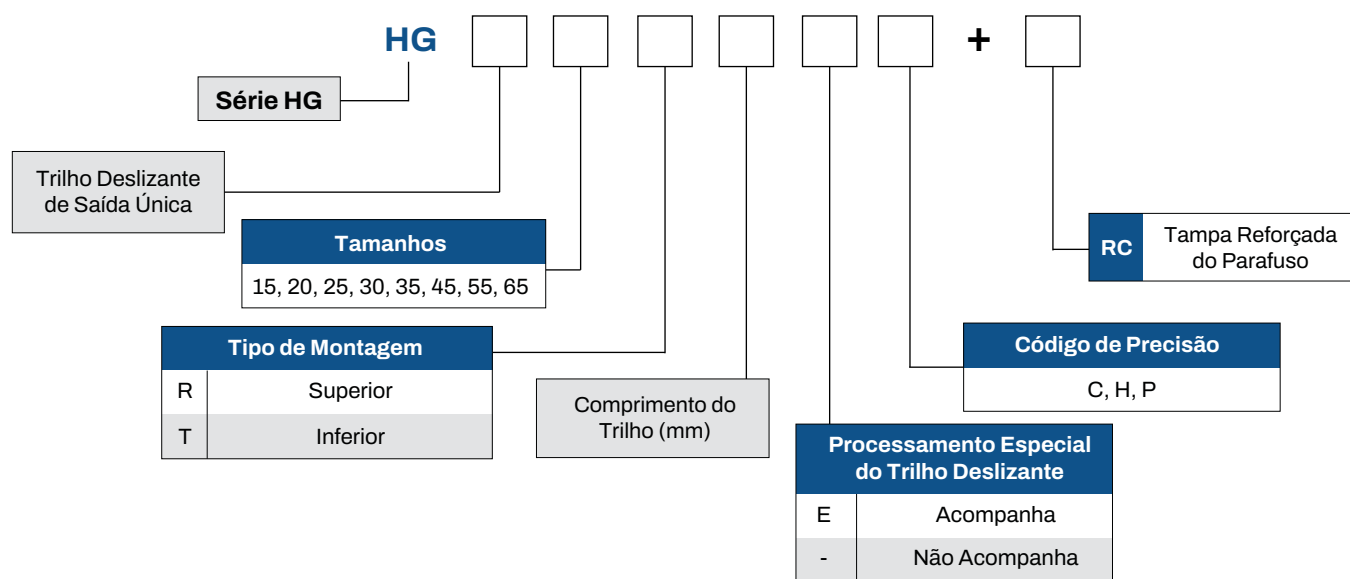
HG +

Série HG

Trilho Deslizante de Saída Única

Tamanhos

15, 20, 25, 30, 35, 45, 55, 65

| Tipo de Montagem | |
|---|---|
| R | Superior |
| T | Inferior |

Comprimento do Trilho (mm)

| Processamento Especial do Trilho Deslizante | |
|---|---|
| E | Acompanha |
| - | Não Acompanha |

Código de Precisão

C, H, P

| RC | Tampa Reforçada do Parafuso |
|---|---|